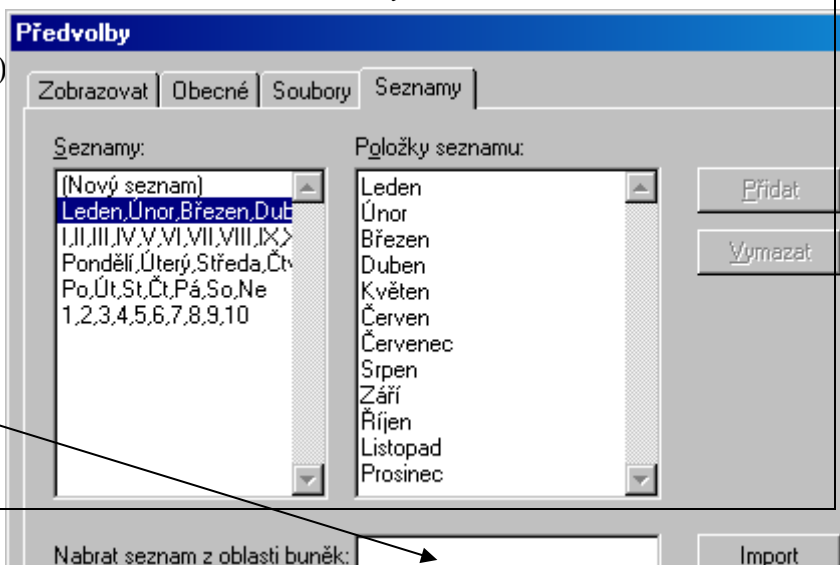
Předvolby

Zobrazovat | Obecné | Soubory | Seznamy

Seznamy:
(Nový seznam)
Leden,Únor,Březen,Dub
I,II,III,IV,V,VI,VII,VIII,IX,X
Pondělí,Úterý,Středa,Čtv
Po,Út,St,Čt,Pá,So,Ne
1,2,3,4,5,6,7,8,9,10

Položky seznamu:
Leden
Únor
Březen
Duben
Květen
Červen
Červenec
Srpen
Září
Říjen
Listopad
Prosinec

Přidat
Vymazat

Nabrat seznam z oblasti buněk:
Import